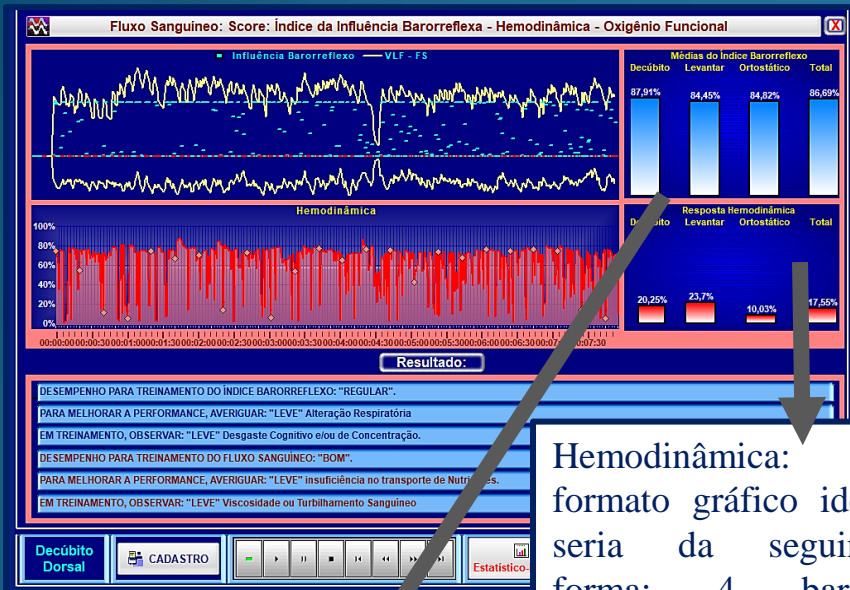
Fluxo Sanguíneo: Score: Índice da Influência Barorreflexa - Hemodinâmica - Oxigênio Funcional

X

Influência Barorreflexo — VLF - FS

Médias do Índice Barorreflexo

| Decúbito | Levantar | Ortostático | Total |
|---|---|---|---|
| 87,91% | 84,45% | 84,82% | 86,69% |

Hemodinâmica

100%
80%
60%
40%
20%
0%

00:00:0000:00:3000:01:0000:01:3000:02:0000:02:3000:03:0000:03:3000:04:0000:04:3000:05:0000:05:3000:06:0000:06:3000:07:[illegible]07:30

Resposta Hemodinâmica

| Decúbito | Levantar | Ortostático | Total |
|---|---|---|---|
| 20,25% | 23,7% | 10,03% | 17,55% |

Resultado:

DESEMPENHO PARA TREINAMENTO DO ÍNDICE BARORREFLEXO: "REGULAR".

PARA MELHORAR A PERFORMANCE, AVERIGUAR: "LEVE" Alteração Respiratória

EM TREINAMENTO, OBSERVAR: "LEVE" Desgaste Cognitivo e/ou de Concentração.

DESEMPENHO PARA TREINAMENTO DO FLUXO SANGUÍNEO: "BOM".

PARA MELHORAR A PERFORMANCE, AVERIGUAR: "LEVE" insuficiência no transporte de Nutri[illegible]es.

EM TREINAMENTO, OBSERVAR: "LEVE" Viscosidade ou Turbilhamento Sanguíneo

Decúbito Dorsal

CADASTRO

Estatístico-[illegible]

Hemodinâmica: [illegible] formato gráfico id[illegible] seria da segui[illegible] forma: 4 bar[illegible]